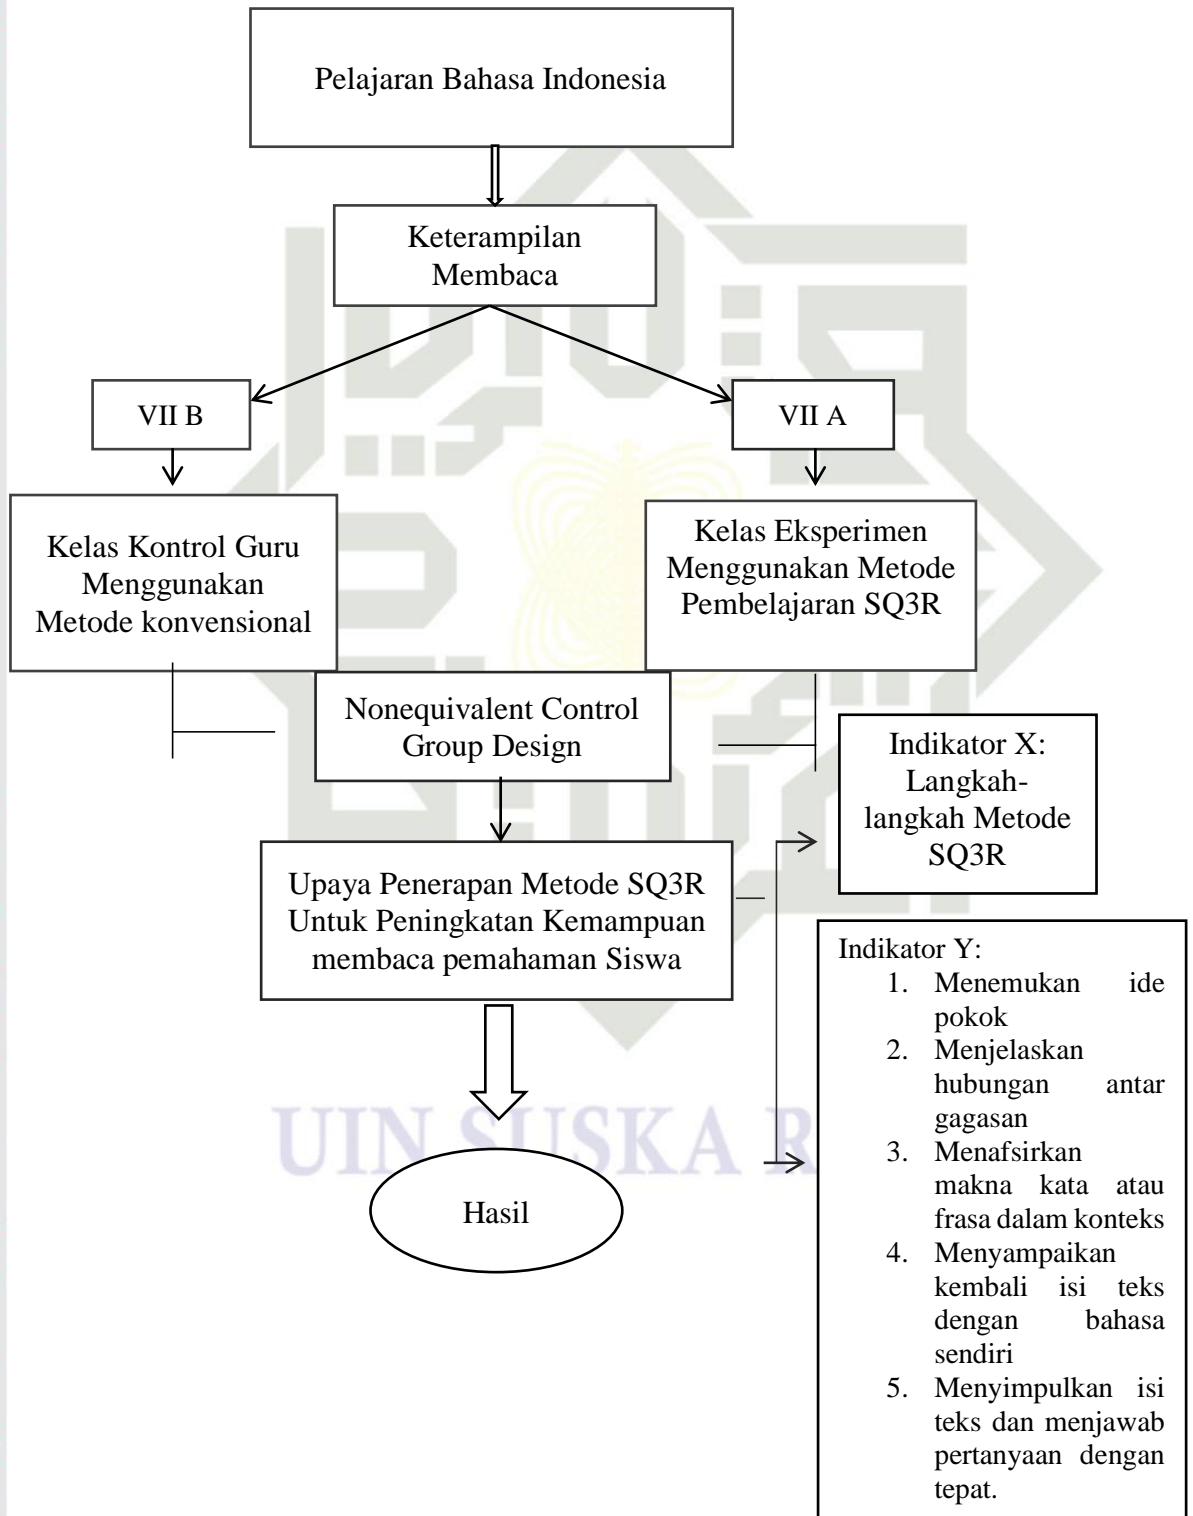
Pelajaran Bahasa Indonesia

Keterampilan Membaca

VII B

VII A

Kelas Kontrol Guru Menggunakan Metode konvensional

Kelas Eksperimen Menggunakan Metode Pembelajaran SQ3R

Nonequivalent Control Group Design

Indikator X: Langkah-langkah Metode SQ3R

Upaya Penerapan Metode SQ3R Untuk Peningkatan Kemampuan membaca pemahaman Siswa

Indikator Y:
1. Menemukan ide pokok
2. Menjelaskan hubungan antar gagasan
3. Menafsirkan makna kata atau frasa dalam konteks
4. Menyampaikan kembali isi teks dengan bahasa sendiri
5. Menyimpulkan isi teks dan menjawab pertanyaan dengan tepat.

Hasil

UIN SUSKA R